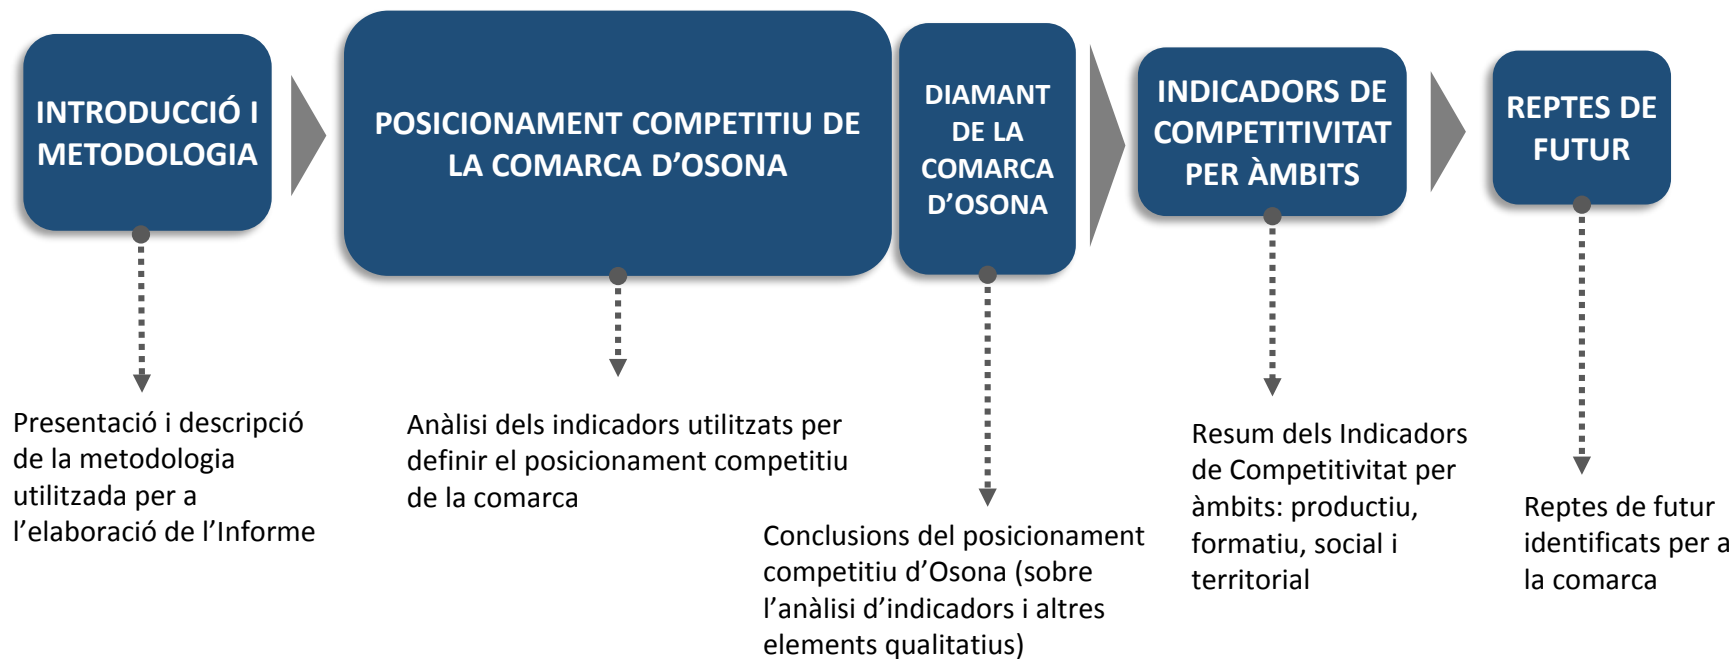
INTRODUCCIÓ I METODOLOGIA

POSICIONAMENT COMPETITIU DE LA COMARCA D'OSONA

DIAMANT DE LA COMARCA D'OSONA

INDICADORS DE COMPETITIVITAT PER ÀMBITS

REPTES DE FUTUR

Presentació i descripció de la metodologia utilitzada per a l'elaboració de l'Informe

Anàlisi dels indicadors utilitzats per definir el posicionament competitiu de la comarca

Conclusions del posicionament competitiu d'Osona (sobre l'anàlisi d'indicadors i altres elements qualitatius)

Resum dels Indicadors de Competitivitat per àmbits: productiu, formatiu, social i territorial

Reptes de futur identificats per a la comarca